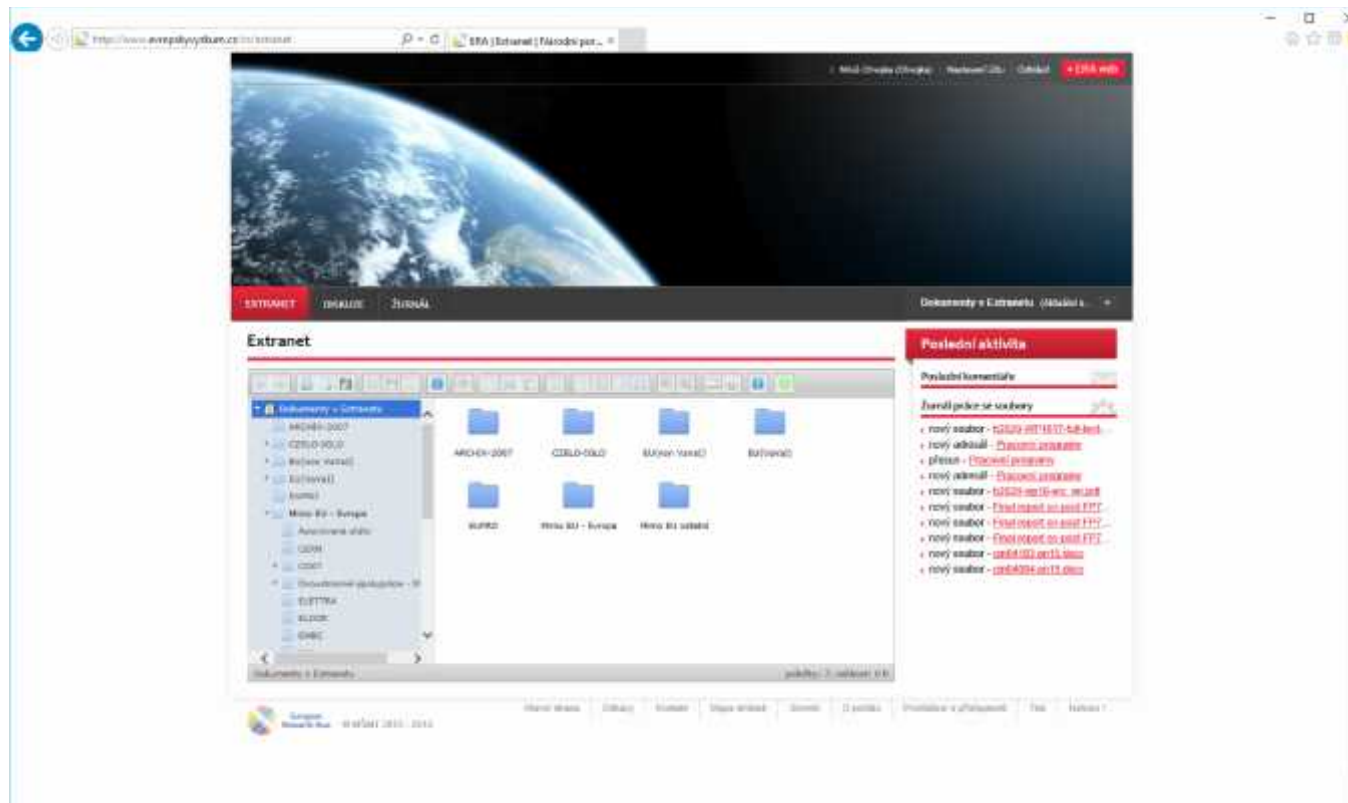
http://www.evropskyvyzkum.cz/cs/extranet

ERA | Extranet | Národní por... ×

Miloš Chvojka (Chvojka) | Nastavení účtu | Odhlásit | » ERA web

EXTRANET | DISKUZE | ŽURNÁL

Dokumenty v Extranetu (Aktuální s...

Extranet

Dokumenty v Extranetu
ARCHIV-2007
CZELO-SOLO
EU(non Verval)
EU(Verval)
EURKO
Mimo EU - Evropa
Asociované státy
CERN
COST
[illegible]
ELETTRA
ELIXIR
EMBC

ARCHIV-2007
CZELO-SOLO
EU(non Verval)
EU(Verval)
EURKO
Mimo EU - Evropa
Mimo EU ostatní

Dokumenty v Extranetu
položky: 7, označeno: 0 B

Poslední aktivita

Poslední komentáře

Žurnál práce se soubory

nový soubor - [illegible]
nový adresář - Pracovní programy
přesun - Pracovní programy
nový adresář - Pracovní programy
nový soubor - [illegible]
nový soubor - Final report on post FP7...
nový soubor - Final report on post FP7...
nový soubor - Final report on post FP7
nový soubor - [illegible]
nový soubor - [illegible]

Hlavní strana | Odkazy | Kontakt | Mapa stránek | Slovník | O portálu | Prohlášení o přístupnosti | Tisk | Nahoru ↑

© MŠMT 2011 - 2013